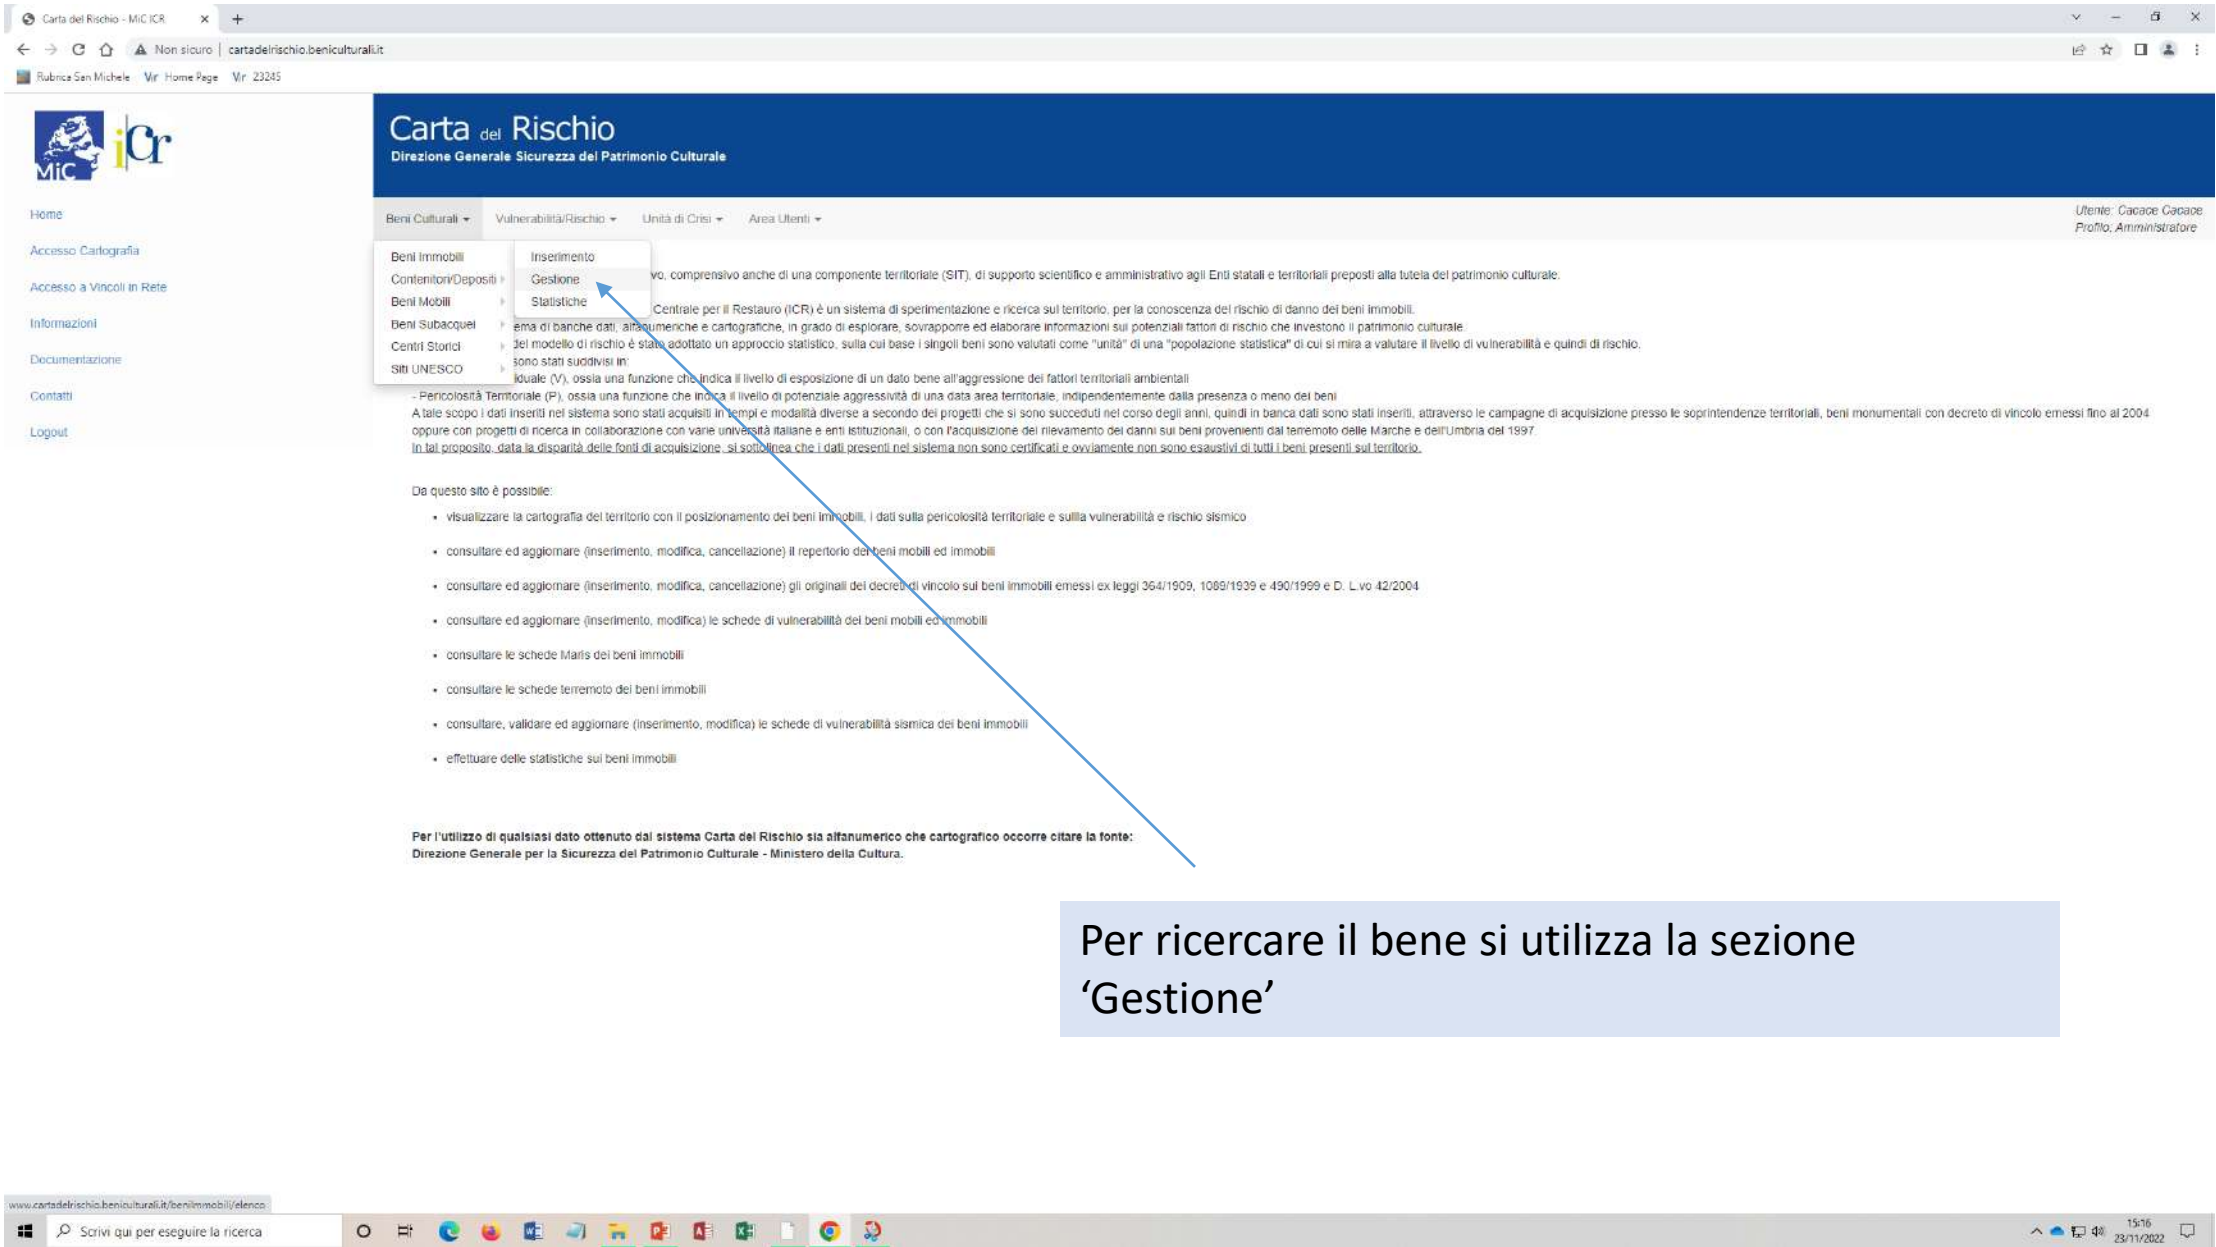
Carta del Rischio - MiC ICR
Non sicuro | cartadelrischio.beniculturali.it
Rubrica San Michele Vr Home Page Vr 23245

MiC iCr

Carta del Rischio
Direzione Generale Sicurezza del Patrimonio Culturale

Home
Accesso Cartografia
Accesso a Vincoli in Rete
Informazioni
Documentazione
Contatti
Logout

Beni Culturali ▾ Vulnerabilità/Rischio ▾ Unità di Crisi ▾ Area Utenti ▾

Utente: Cacace Cacace
Profilo: Amministratore

Beni Immobili
Contenitori/Depositi
Beni Mobili
Beni Subacquei
Centri Storici
Siti UNESCO

Inserimento
Gestione
Statistiche

vo, comprensivo anche di una componente territoriale (SIT), di supporto scientifico e amministrativo agli Enti statali e territoriali preposti alla tutela del patrimonio culturale.
Centrale per il Restauro (ICR) è un sistema di sperimentazione e ricerca sul territorio, per la conoscenza del rischio di danno dei beni immobili.
ema di banche dati, alfanumeriche e cartografiche, in grado di esplorare, sovrapporre ed elaborare informazioni sui potenziali fattori di rischio che investono il patrimonio culturale.
del modello di rischio è stato adottato un approccio statistico, sulla cui base i singoli beni sono valutati come "unità" di una "popolazione statistica" di cui si mira a valutare il livello di vulnerabilità e quindi di rischio.
sono stati suddivisi in:
iduale (V), ossia una funzione che indica il livello di esposizione di un dato bene all'aggressione dei fattori territoriali ambientali
- Pericolosità Territoriale (P), ossia una funzione che indica il livello di potenziale aggressività di una data area territoriale, indipendentemente dalla presenza o meno dei beni
A tale scopo i dati inseriti nel sistema sono stati acquisiti in tempi e modalità diverse a secondo dei progetti che si sono succeduti nel corso degli anni, quindi in banca dati sono stati inseriti, attraverso le campagne di acquisizione presso le soprintendenze territoriali, beni monumentali con decreto di vincolo emessi fino al 2004 oppure con progetti di ricerca in collaborazione con varie università italiane e enti istituzionali, o con l'acquisizione dei rilevamento dei danni sui beni provenienti dal terremoto delle Marche e dell'Umbria del 1997.
In tal proposito, data la disparità delle fonti di acquisizione, si sottolinea che i dati presenti nel sistema non sono certificati e ovviamente non sono esaustivi di tutti i beni presenti sul territorio.

Da questo sito è possibile:
• visualizzare la cartografia del territorio con il posizionamento dei beni immobili, i dati sulla pericolosità territoriale e sulla vulnerabilità e rischio sismico
• consultare ed aggiornare (inserimento, modifica, cancellazione) il repertorio dei beni mobili ed immobili
• consultare ed aggiornare (inserimento, modifica, cancellazione) gli originali dei decreti di vincolo sui beni immobili emessi ex leggi 364/1909, 1089/1939 e 490/1999 e D. L.vo 42/2004
• consultare ed aggiornare (inserimento, modifica) le schede di vulnerabilità dei beni mobili ed immobili
• consultare le schede Maris dei beni immobili
• consultare le schede terremoto dei beni immobili
• consultare, validare ed aggiornare (inserimento, modifica) le schede di vulnerabilità sismica dei beni immobili
• effettuare delle statistiche sui beni immobili

Per l'utilizzo di qualsiasi dato ottenuto dal sistema Carta del Rischio sia alfanumerico che cartografico occorre citare la fonte:
Direzione Generale per la Sicurezza del Patrimonio Culturale - Ministero della Cultura.

Per ricercare il bene si utilizza la sezione 'Gestione'

www.cartadelrischio.beniculturali.it/beniImmobili/elenco
Scrivi qui per eseguire la ricerca
15:16
23/11/2022